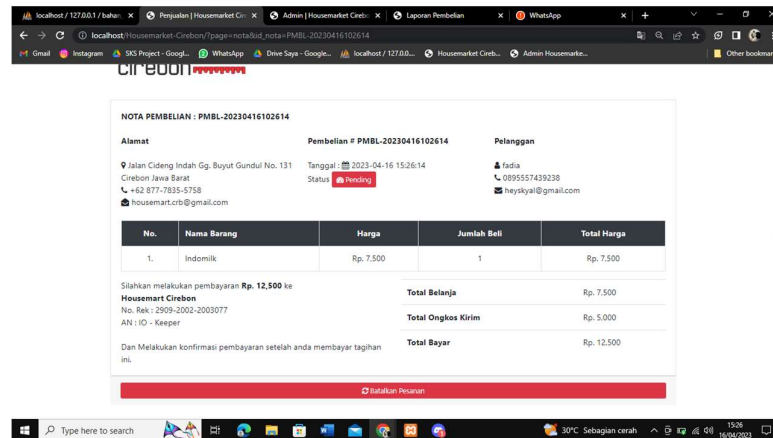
localhost / 127.0.0.1 / bahan | Penjualan | Housemarket Cir | Admin | Housemarket Cirebo | Laporan Pembelian | WhatsApp

localhost/Housemarket-Cirebon/?page=nota&id_nota=PMBL-20230416102614

Gmail | Instagram | SKS Project - Googl... | WhatsApp | Drive Saya - Google... | localhost / 127.0.0... | Housemarket Cireb... | Admin Housemarke... | Other bookmarks

Cirebon

NOTA PEMBELIAN : PMBL-20230416102614

Alamat

Jalan Cideng Indah Gg. Buyut Gundul No. 131 Cirebon Jawa Barat
+62 877-7835-5758
housemart.crb@gmail.com

Pembelian # PMBL-20230416102614

Tanggal : 2023-04-16 15:26:14
Status Pending

Pelanggan

fadia
0895557439238
heyskyal@gmail.com

| No. | Nama Barang | Harga | Jumlah Beli | Total Harga |
|---|---|---|---|---|
| 1. | Indomilk | Rp. 7.500 | 1 | Rp. 7.500 |

Silahkan melakukan pembayaran **Rp. 12,500** ke
**Housemart Cirebon**
No. Rek : 2909-2002-2003077
AN : IO - Keeper

Dan Melakukan konfirmasi pembayaran setelah anda membayar tagihan ini.

| | |
|---|---|
| Total Belanja | Rp. 7.500 |
| Total Ongkos Kirim | Rp. 5.000 |
| Total Bayar | Rp. 12.500 |

Batalkan Pesanan

Type here to search

30°C Sebagian cerah 15:26 16/04/2023